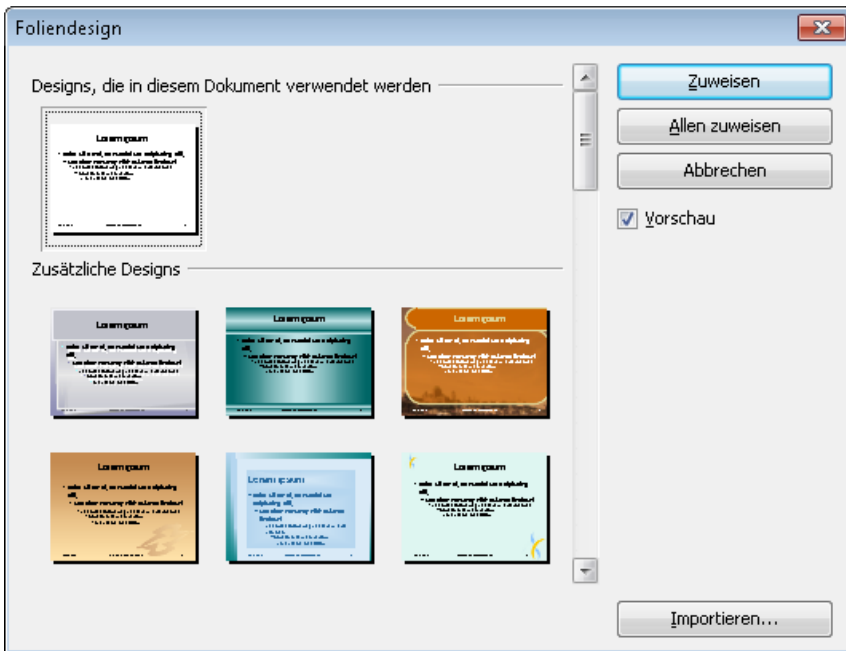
Foliendesign

Designs, die in diesem Dokument verwendet werden

Lorem ipsum

Zusätzliche Designs

Lorem ipsum

Lorem ipsum

Lorem ipsum

Lorem ipsum

Lorem ipsum

Lorem ipsum

Zuweisen

Allen zuweisen

Abbrechen

Vorschau

Importieren...